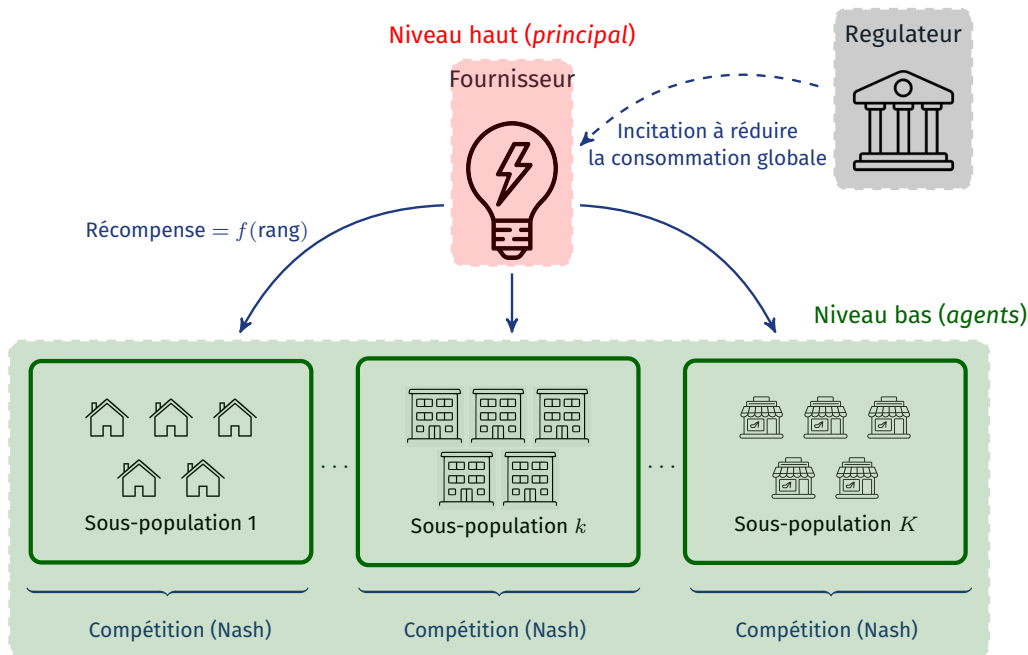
Niveau haut (*principal*)

Regulateur

Fournisseur

Incitation à réduire la consommation globale

Récompense $= f(\text{rang})$

Niveau bas (*agents*)

Sous-population 1

$\cdots$

Sous-population $k$

$\cdots$

Sous-population $K$

Compétition (Nash)

Compétition (Nash)

Compétition (Nash)